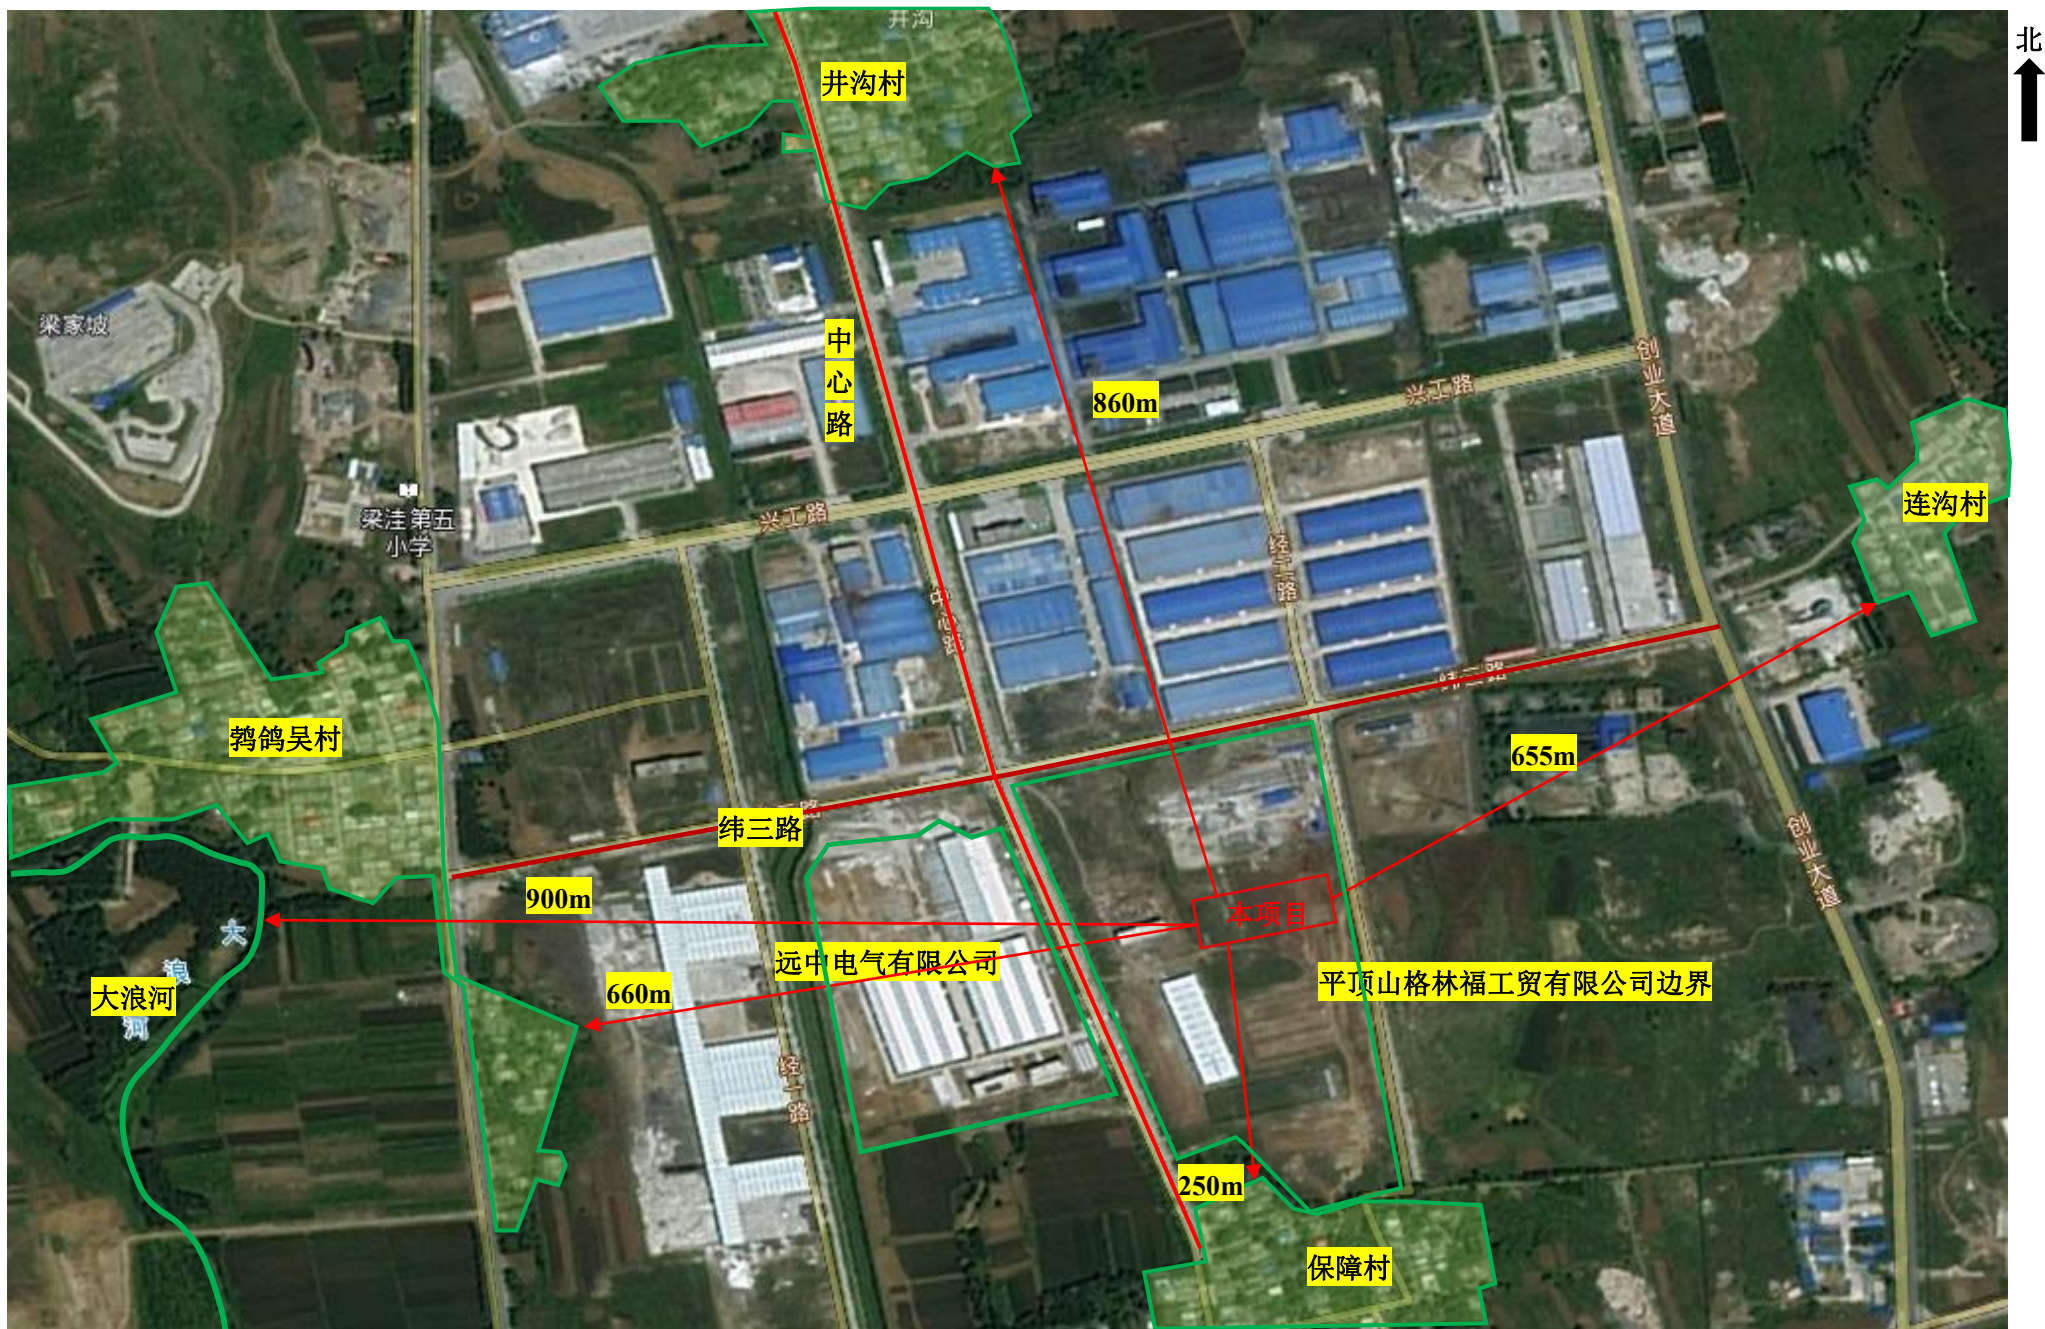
北

井沟

井沟村

梁家坡

中
心
路

860m

兴工路

创业大道

兴工路

梁洼第五小学

连沟村

经一路

中心路

纬三路

鹁鸽吴村

655m

纬三路

900m

本项目

大

浪

河

远中电气有限公司

平顶山格林福工贸有限公司边界

大浪河

660m

经二路

创业大道

250m

保障村